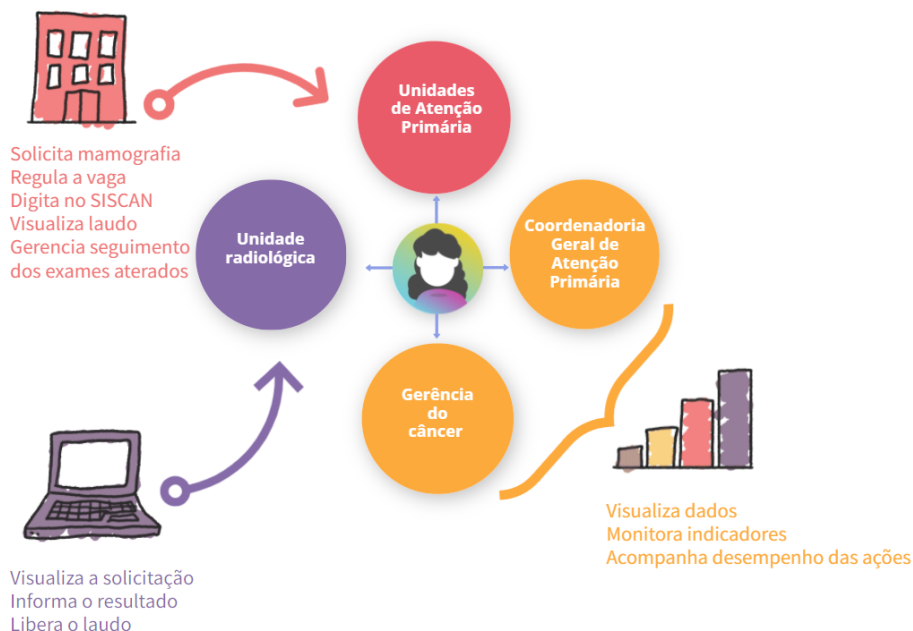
Solicita mamografia
Regula a vaga
Digita no SISCAN
Visualiza laudo
Gerencia seguimento dos exames aterados

Unidades de Atenção Primária

Unidade radiológica

Coordenadoria Geral de Atenção Primária

Gerência do câncer

Visualiza a solicitação
Informa o resultado
Libera o laudo

Visualiza dados
Monitora indicadores
Acompanha desempenho das ações